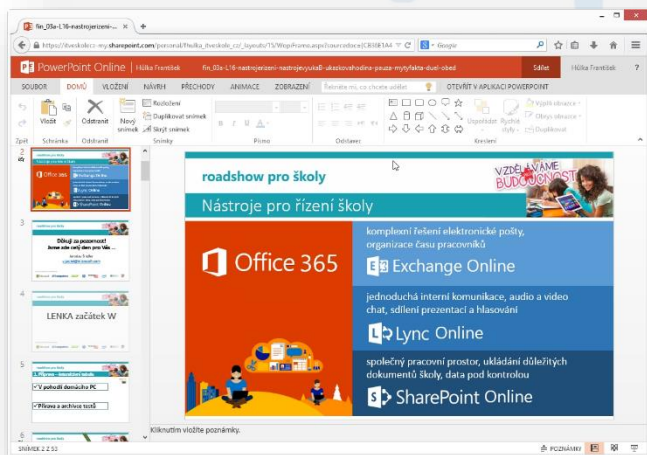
fin_03a-L16-nastrojerizeni-...

https://dveskolcz-my.sharepoint.com/personal/hulka_dveskole_cz/_layouts/15/WopiFrame.aspx?sourcedoc={CB6B1A4

Google

PowerPoint Online | Hůlka František | fin_03a-L16-nastrojerizeni-nastrojevyuka8-ukazkovahodina-pauza-mytyfakta-duel-obed | Sdílet | Hůlka František | ?

SOUBOR | DOMŮ | VLOŽENÍ | NÁVRH | PŘECHODY | ANIMACE | ZOBRAZENÍ | Řekněte mi, co chcete udělat | OTEVŘÍT V APLIKACI POWERPOINT

Zpět | Vložit | Schránka | Odstranit | Nový snímek | Rozložení | Duplikovat snímek | Skrýt snímek | Snímky | Písmo | Odstavec | Uspořádat | Rychlé styly | Výplň obrazce | Obrys obrazce | Duplikovat | Kreslení

2

3
Důkaz za pozornost!

4
LENKA začátek W

5
V pohodlí domácího PC
Přiava a archivace testů

6

VZDĚLÁVÁME BUDOUCNOST

roadshow pro školy

Nástroje pro řízení školy

Office 365

komplexní řešení elektronické pošty, organizace času pracovníků

Exchange Online

jednoduchá interní komunikace, audio a video chat, sdílení prezentací a hlasování

Lync Online

společný pracovní prostor, ukládání důležitých dokumentů školy, data pod kontrolou

SharePoint Online

Kliknutím vložíte poznámky.

SNÍMEK 2 Z 53 | POZNÁMKY